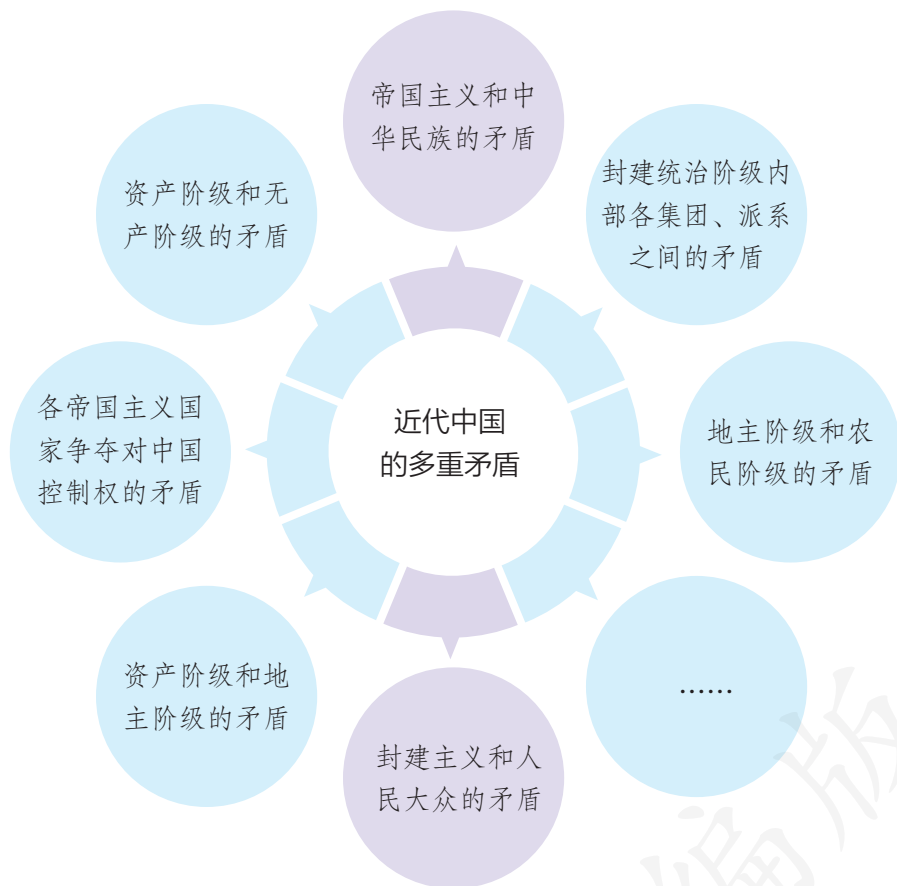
帝国主义和中华民族的矛盾

封建统治阶级内部各集团、派系之间的矛盾

地主阶级和农民阶级的矛盾

……

封建主义和人民大众的矛盾

资产阶级和地主阶级的矛盾

各帝国主义国家争夺对中国控制权的矛盾

资产阶级和无产阶级的矛盾

近代中国的多重矛盾